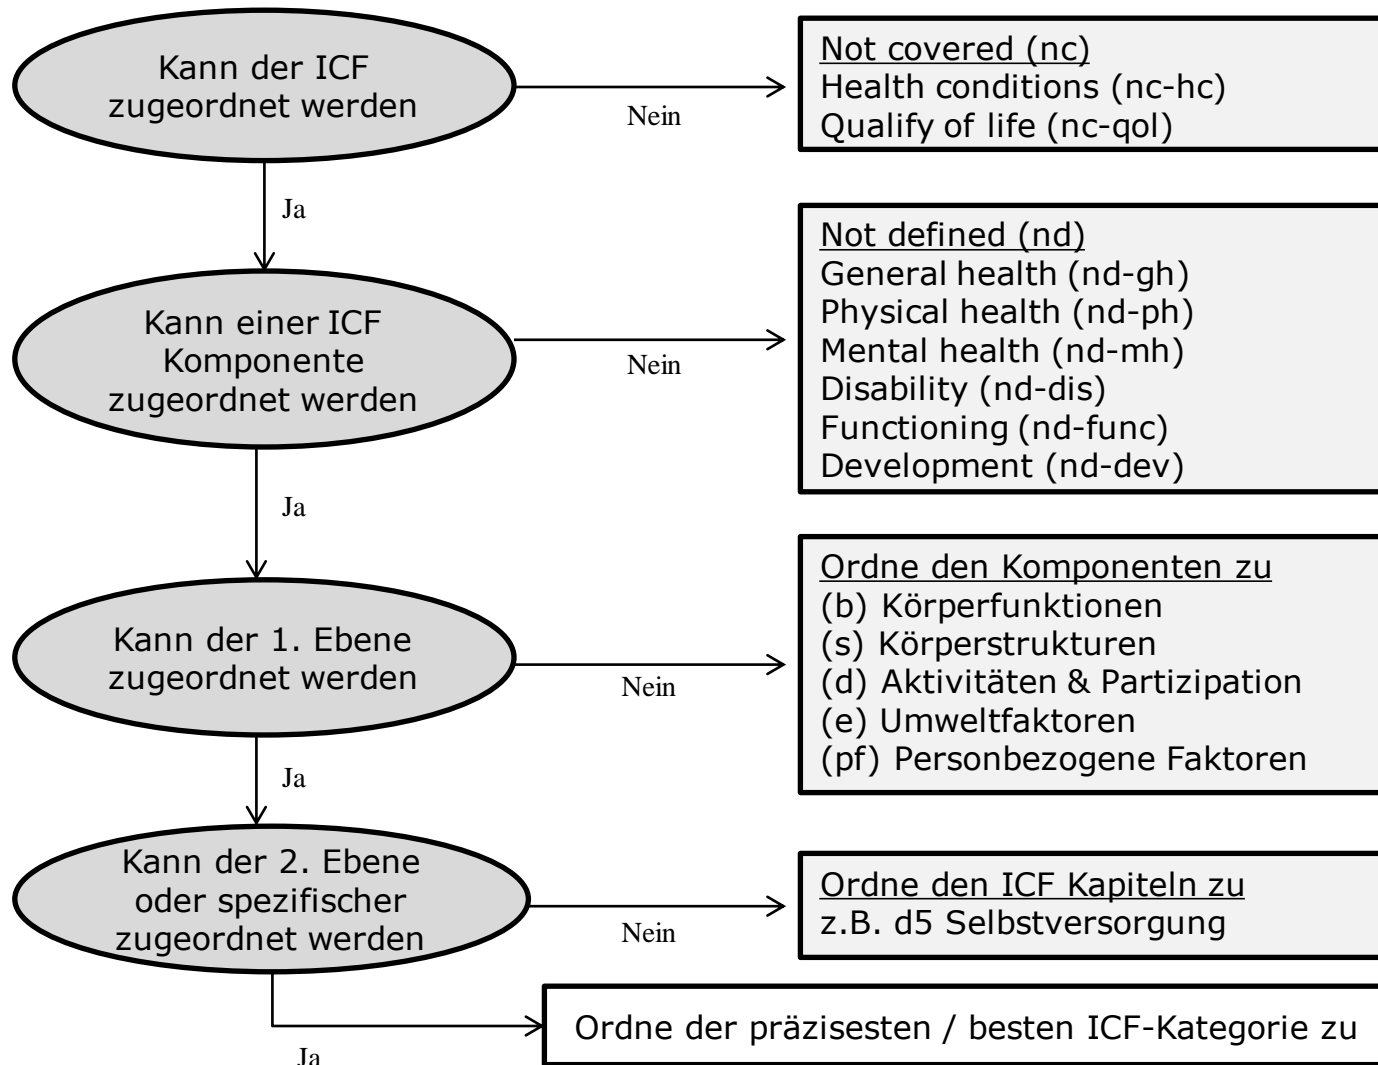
Kann der ICF zugeordnet werden

Nein

Not covered (nc)
Health conditions (nc-hc)
Qualify of life (nc-qol)

Ja

Kann einer ICF Komponente zugeordnet werden

Nein

Not defined (nd)
General health (nd-gh)
Physical health (nd-ph)
Mental health (nd-mh)
Disability (nd-dis)
Functioning (nd-func)
Development (nd-dev)

Ja

Kann der 1. Ebene zugeordnet werden

Nein

Ordne den Komponenten zu
(b) Körperfunktionen
(s) Körperstrukturen
(d) Aktivitäten & Partizipation
(e) Umweltfaktoren
(pf) Personbezogene Faktoren

Ja

Kann der 2. Ebene oder spezifischer zugeordnet werden

Nein

Ordne den ICF Kapiteln zu
z.B. d5 Selbstversorgung

Ja

Ordne der präzisesten / besten ICF-Kategorie zu